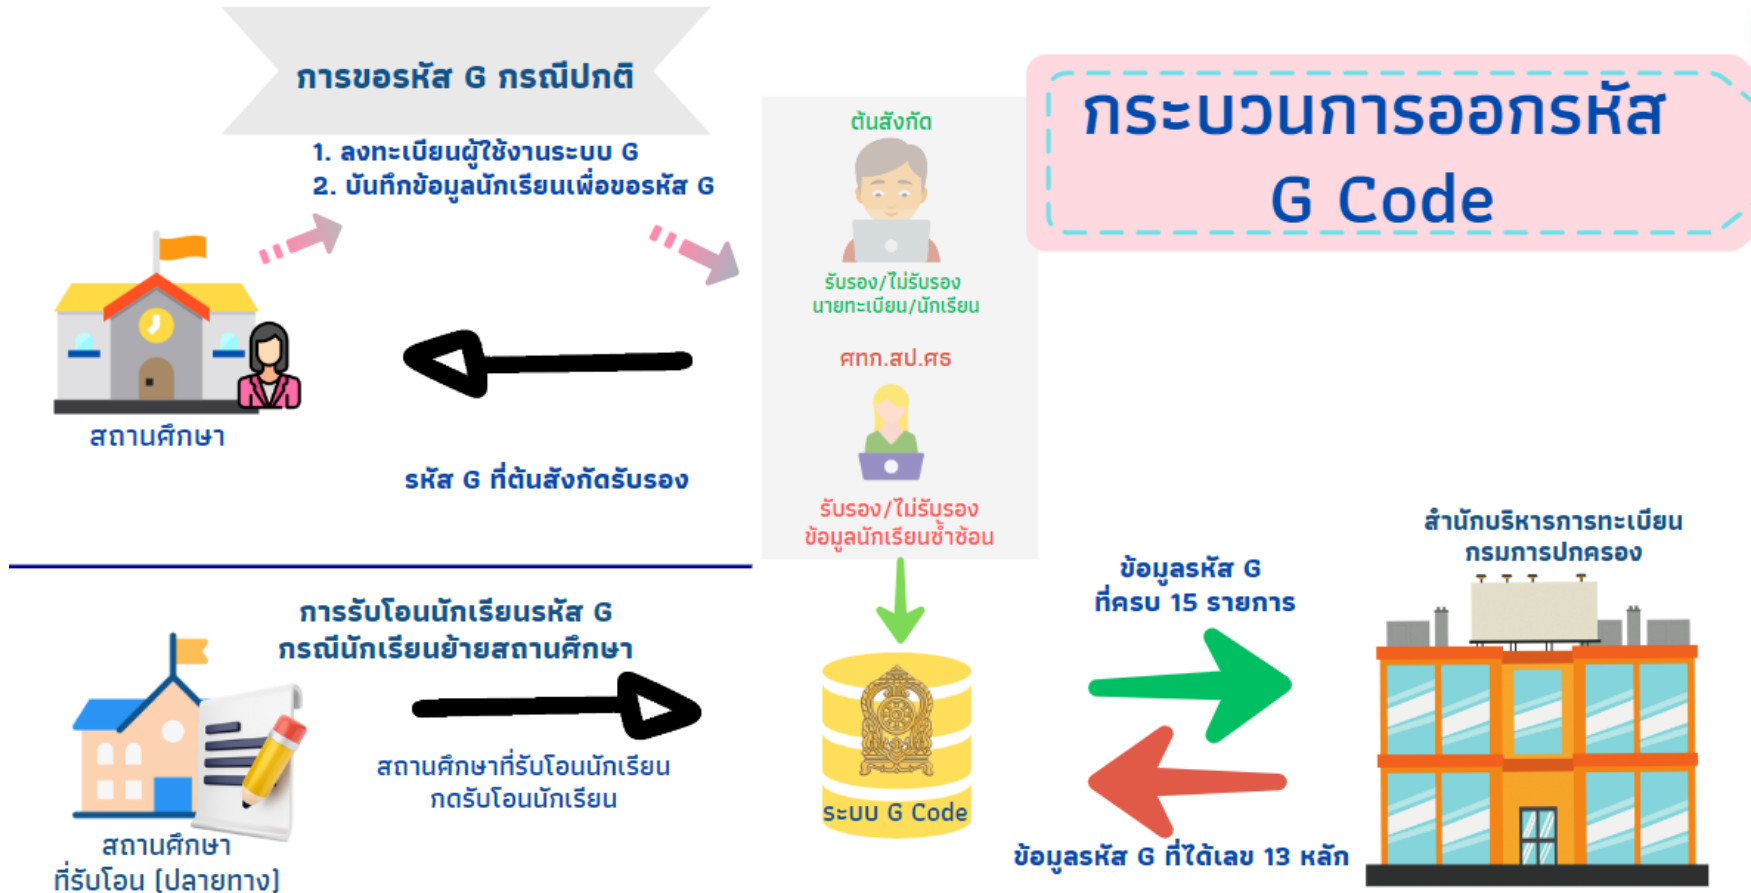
การขอรหัส G กรณีปกติ

1. ลงทะเบียนผู้ใช้งานระบบ G
2. บันทึกข้อมูลนักเรียนเพื่อขอรหัส G

กระบวนการออกรหัส G Code

ต้นสังกัด

รับรอง/ไม่รับรอง นายทะเบียน/นักเรียน

ศทก.สป.ศธ

รับรอง/ไม่รับรอง ข้อมูลนักเรียนซ้ำซ้อน

สถานศึกษา

รหัส G ที่ต้นสังกัดรับรอง

สำนักบริหารการทะเบียน กรมการปกครอง

ข้อมูลรหัส G ที่ครบ 15 รายการ

การรับโอนนักเรียนรหัส G กรณีนักเรียนย้ายสถานศึกษา

สถานศึกษาที่รับโอนนักเรียน กดรับโอนนักเรียน

ระบบ G Code

สถานศึกษา ที่รับโอน (ปลายทาง)

ข้อมูลรหัส G ที่ได้เลข 13 หลัก